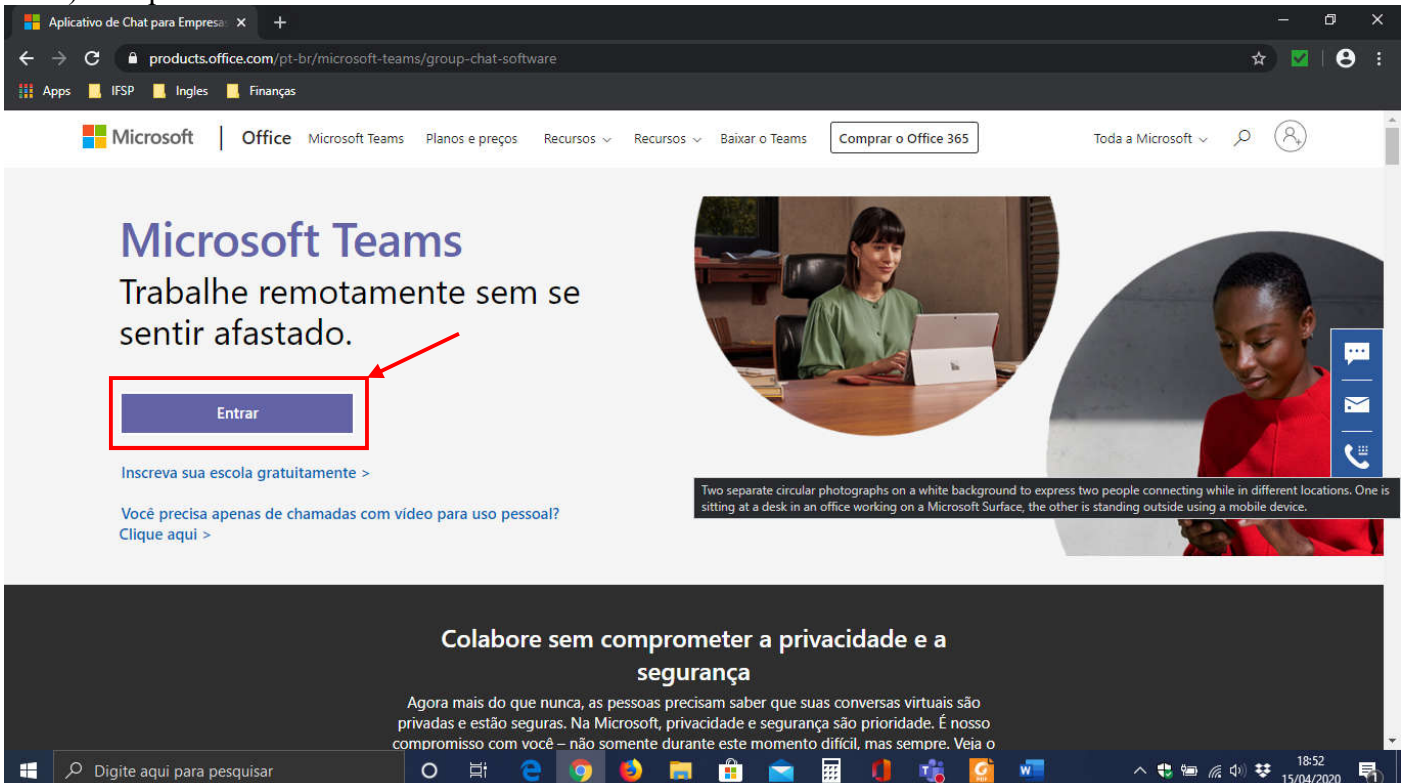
Aplicativo de Chat para Empresas ×

products.office.com/pt-br/microsoft-teams/group-chat-software

Apps IFSP Ingles Finanças

Microsoft | Office Microsoft Teams Planos e preços Recursos Recursos Baixar o Teams Comprar o Office 365 Toda a Microsoft

Microsoft Teams

Trabalhe remotamente sem se sentir afastado.

Entrar

Inscreva sua escola gratuitamente >

Você precisa apenas de chamadas com vídeo para uso pessoal? Clique aqui >

Two separate circular photographs on a white background to express two people connecting while in different locations. One is sitting at a desk in an office working on a Microsoft Surface, the other is standing outside using a mobile device.

Colabore sem comprometer a privacidade e a segurança

Agora mais do que nunca, as pessoas precisam saber que suas conversas virtuais são privadas e estão seguras. Na Microsoft, privacidade e segurança são prioridade. É nosso compromisso com você – não somente durante este momento difícil, mas sempre. Veja o

Digite aqui para pesquisar

18:52
15/04/2020